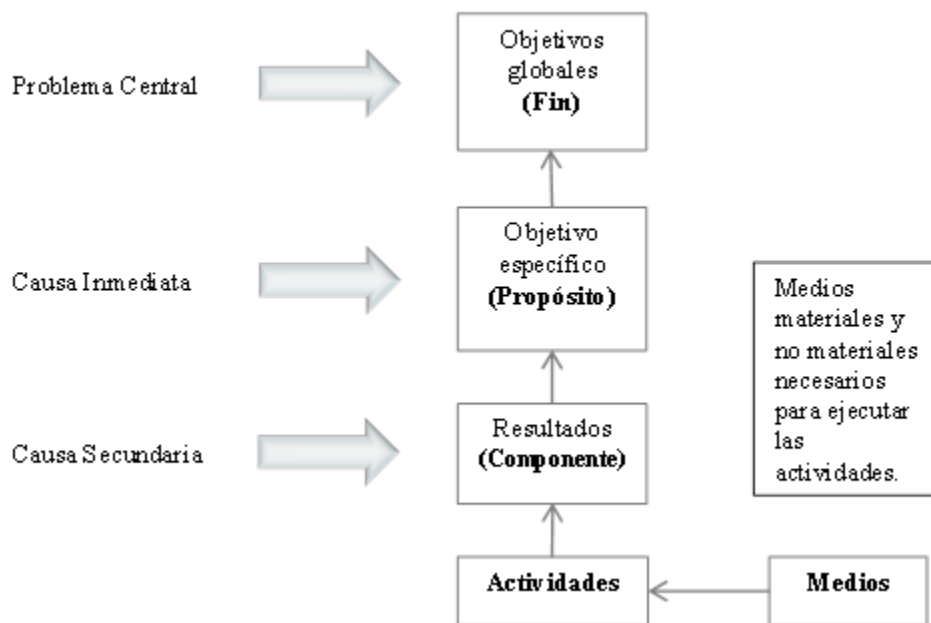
Problema Central

Objetivos globales
**(Fin)**

Causa Inmediata

Objetivo específico
**(Propósito)**

Medios materiales y no materiales necesarios para ejecutar las actividades.

Causa Secundaria

Resultados
**(Componente)**

**Actividades**

**Medios**